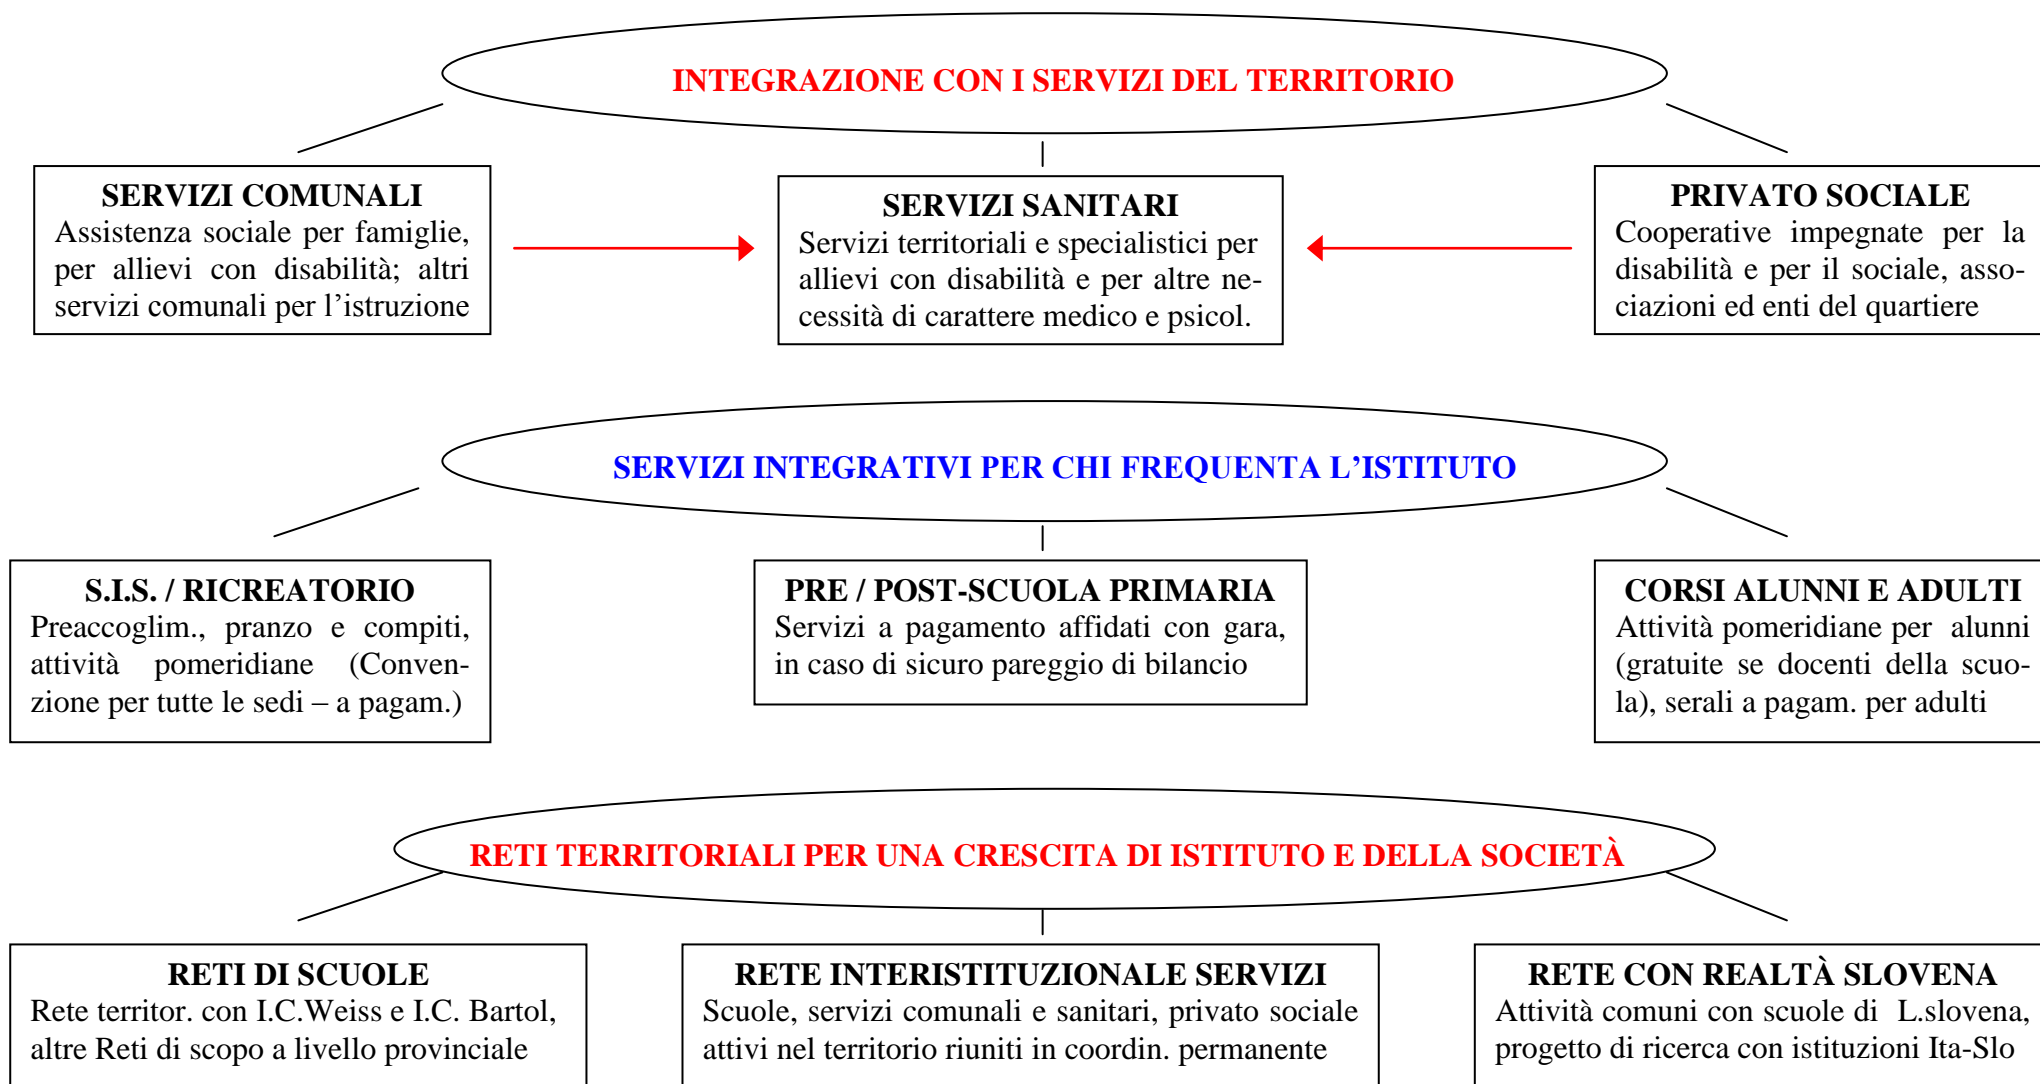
INTEGRAZIONE CON I SERVIZI DEL TERRITORIO

SERVIZI COMUNALI
Assistenza sociale per famiglie, per allievi con disabilità; altri servizi comunali per l'istruzione

SERVIZI SANITARI
Servizi territoriali e specialistici per allievi con disabilità e per altre necessità di carattere medico e psicol.

PRIVATO SOCIALE
Cooperative impegnate per la disabilità e per il sociale, associazioni ed enti del quartiere

SERVIZI INTEGRATIVI PER CHI FREQUENTA L'ISTITUTO

S.I.S. / RICREATORIO
Preaccoglim., pranzo e compiti, attività pomeridiane (Convenzione per tutte le sedi – a pagam.)

PRE / POST-SCUOLA PRIMARIA
Servizi a pagamento affidati con gara, in caso di sicuro pareggio di bilancio

CORSI ALUNNI E ADULTI
Attività pomeridiane per alunni (gratuite se docenti della scuola), serali a pagam. per adulti

RETI TERRITORIALI PER UNA CRESCITA DI ISTITUTO E DELLA SOCIETÀ

RETI DI SCUOLE
Rete territor. con I.C.Weiss e I.C. Bartol, altre Reti di scopo a livello provinciale

RETE INTERISTITUZIONALE SERVIZI
Scuole, servizi comunali e sanitari, privato sociale attivi nel territorio riuniti in coordin. permanente

RETE CON REALTÀ SLOVENA
Attività comuni con scuole di L.slovena, progetto di ricerca con istituzioni Ita-Slo